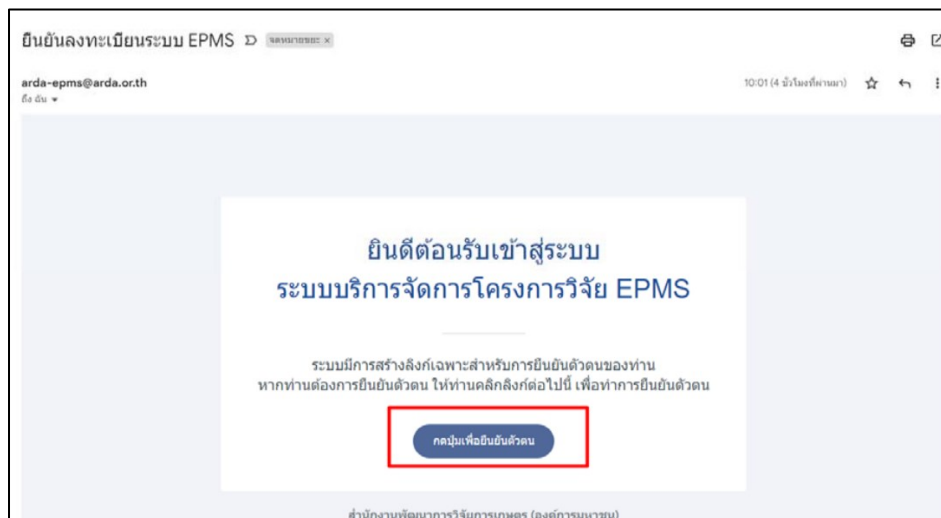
ยืนยันลงทะเบียนระบบ EPMS จดหมายขยะ ×

arda-epms@arda.or.th
ถึง ฉัน

10:01 (4 ชั่วโมงที่ผ่านมา)

ยินดีต้อนรับเข้าสู่ระบบ
ระบบบริการจัดการโครงการวิจัย EPMS

ระบบมีการสร้างลิงก์เฉพาะสำหรับการยืนยันตัวตนของท่าน
หากท่านต้องการยืนยันตัวตน ให้ท่านคลิกลิงก์ต่อไปนี้ เพื่อทำการยืนยันตัวตน

กดปุ่มเพื่อยืนยันตัวตน

สำนักงานพัฒนาการวิจัยการเกษตร (องค์การมหาชน)